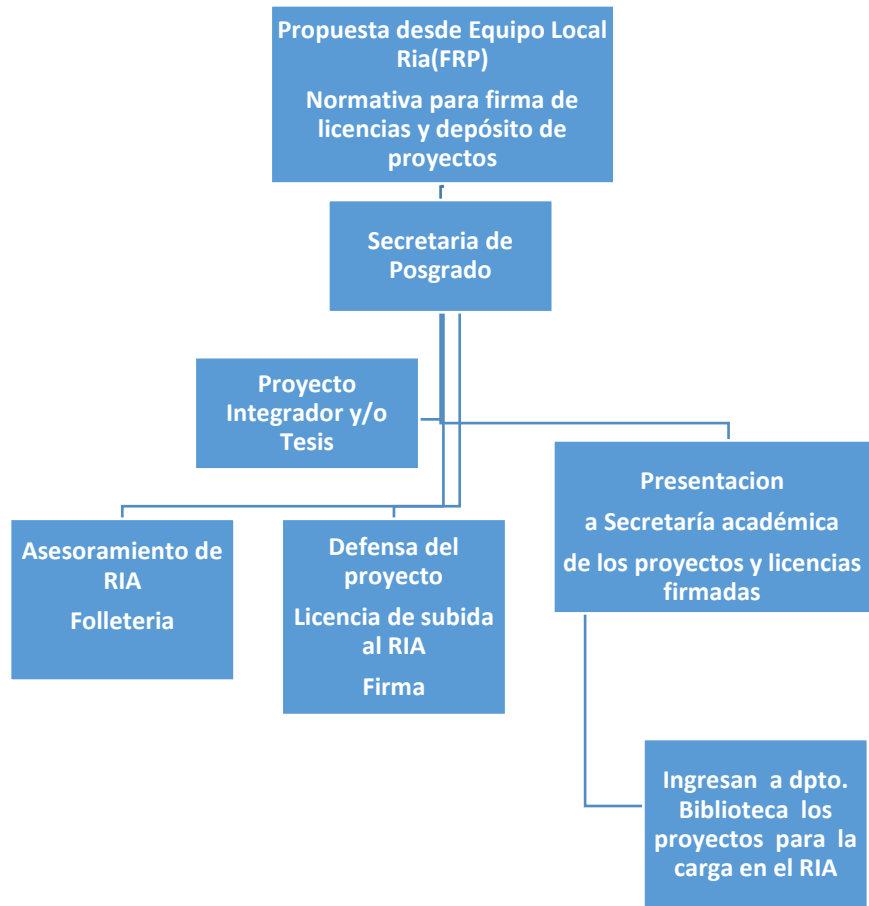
Propuesta desde Equipo Local Ria(FRP)

Normativa para firma de licencias y depósito de proyectos

Secretaria de Posgrado

Proyecto Integrador y/o Tesis

Asesoramiento de RIA

Folleteria

Defensa del proyecto

Licencia de subida al RIA

Firma

Presentacion

a Secretaría académica

de los proyectos y licencias firmadas

Ingresan a dpto. Biblioteca los proyectos para la carga en el RIA